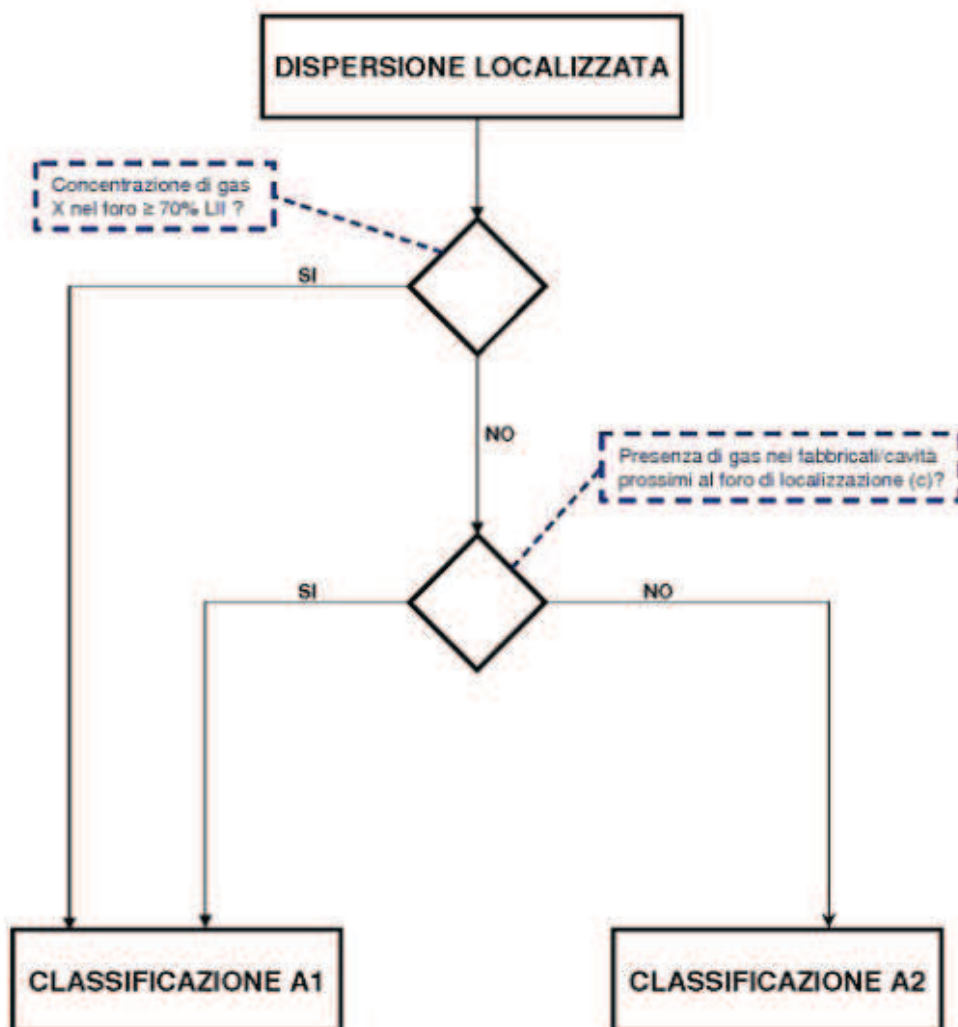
DISPERSIONE LOCALIZZATA

Concentrazione di gas X nel foro $\geq$ 70% LII ?

SI

NO

Presenza di gas nei fabbricati/cavità prossimi al foro di localizzazione (c)?

SI

NO

CLASSIFICAZIONE A1

CLASSIFICAZIONE A2